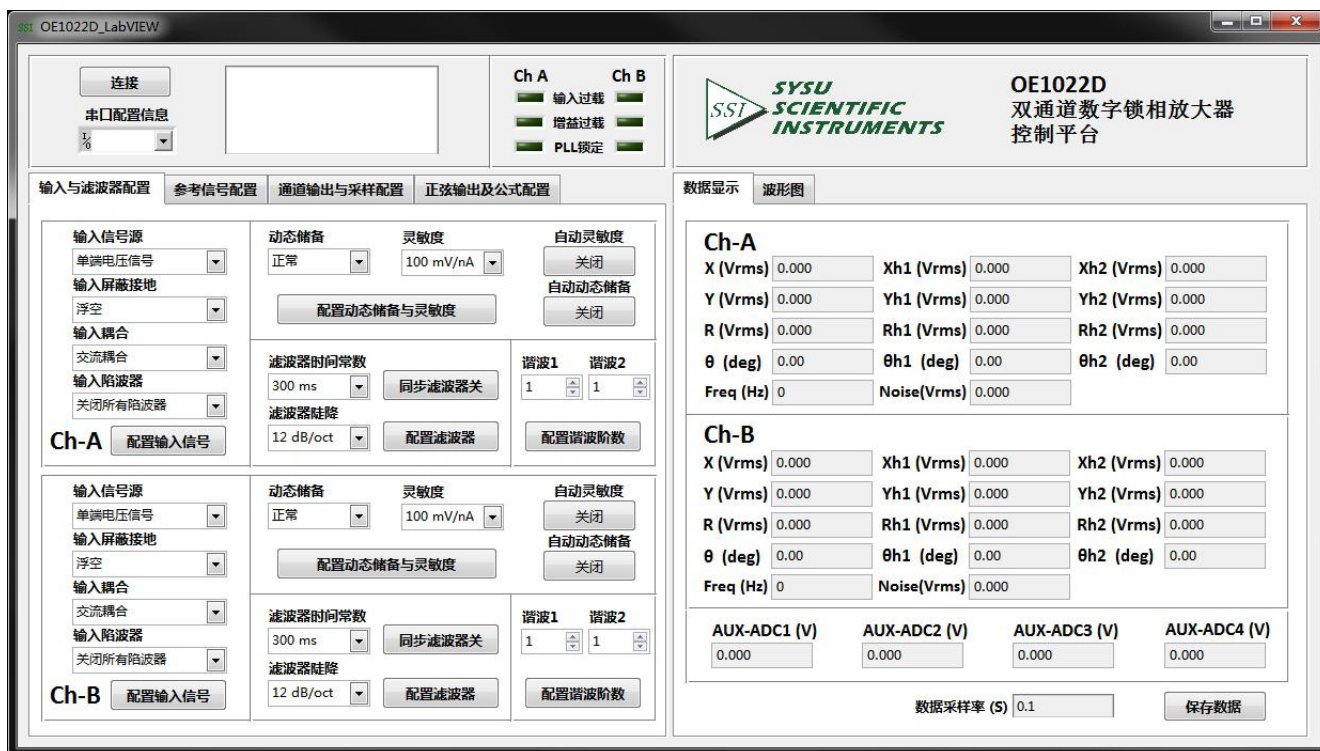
OE1022D_LabVIEW

连接
串口配置信息
I/O

Ch A Ch B
输入过载
增益过载
PLL锁定

SSI SYSU SCIENTIFIC INSTRUMENTS

OE1022D
双通道数字锁相放大器
控制平台

输入与滤波器配置 参考信号配置 通道输出与采样配置 正弦输出及公式配置

输入信号源
单端电压信号
输入屏蔽接地
浮空
输入耦合
交流耦合
输入陷波器
关闭所有陷波器
Ch-A 配置输入信号

动态储备
正常
灵敏度
100 mV/nA
自动灵敏度
关闭
自动动态储备
关闭
配置动态储备与灵敏度

滤波器时间常数
300 ms
同步滤波器关
滤波器陡降
12 dB/oct
配置滤波器
谐波1 谐波2
1 1
配置谐波阶数

输入信号源
单端电压信号
输入屏蔽接地
浮空
输入耦合
交流耦合
输入陷波器
关闭所有陷波器
Ch-B 配置输入信号

动态储备
正常
灵敏度
100 mV/nA
自动灵敏度
关闭
自动动态储备
关闭
配置动态储备与灵敏度

滤波器时间常数
300 ms
同步滤波器关
滤波器陡降
12 dB/oct
配置滤波器
谐波1 谐波2
1 1
配置谐波阶数

数据显示 波形图

Ch-A
X (Vrms) 0.000 Xh1 (Vrms) 0.000 Xh2 (Vrms) 0.000
Y (Vrms) 0.000 Yh1 (Vrms) 0.000 Yh2 (Vrms) 0.000
R (Vrms) 0.000 Rh1 (Vrms) 0.000 Rh2 (Vrms) 0.000
θ (deg) 0.00 θh1 (deg) 0.00 θh2 (deg) 0.00
Freq (Hz) 0 Noise(Vrms) 0.000

Ch-B
X (Vrms) 0.000 Xh1 (Vrms) 0.000 Xh2 (Vrms) 0.000
Y (Vrms) 0.000 Yh1 (Vrms) 0.000 Yh2 (Vrms) 0.000
R (Vrms) 0.000 Rh1 (Vrms) 0.000 Rh2 (Vrms) 0.000
θ (deg) 0.00 θh1 (deg) 0.00 θh2 (deg) 0.00
Freq (Hz) 0 Noise(Vrms) 0.000

AUX-ADC1 (V) 0.000
AUX-ADC2 (V) 0.000
AUX-ADC3 (V) 0.000
AUX-ADC4 (V) 0.000

数据采样率 (S) 0.1
保存数据